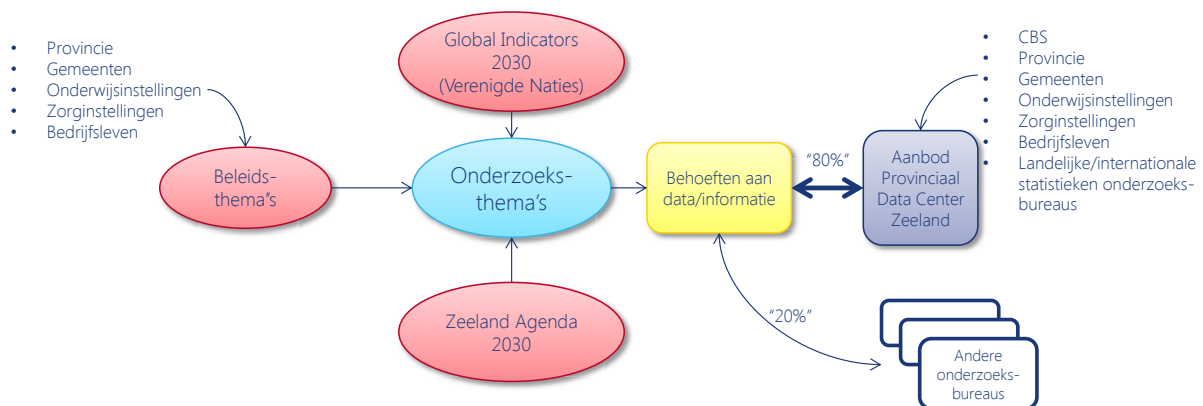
- Provincie
- Gemeenten
- Onderwijsinstellingen
- Zorginstellingen
- Bedrijfsleven

Global Indicators 2030 (Verenigde Naties)

- CBS
- Provincie
- Gemeenten
- Onderwijsinstellingen
- Zorginstellingen
- Bedrijfsleven
- Landelijke/internationale statistieken onderzoeksbureaus

Beleidsthema's

Onderzoeksthema's

Behoeften aan data/informatie

"80%"

Aanbod Provinciaal Data Center Zeeland

"20%"

Zeeland Agenda 2030

Andere onderzoeksbureaus